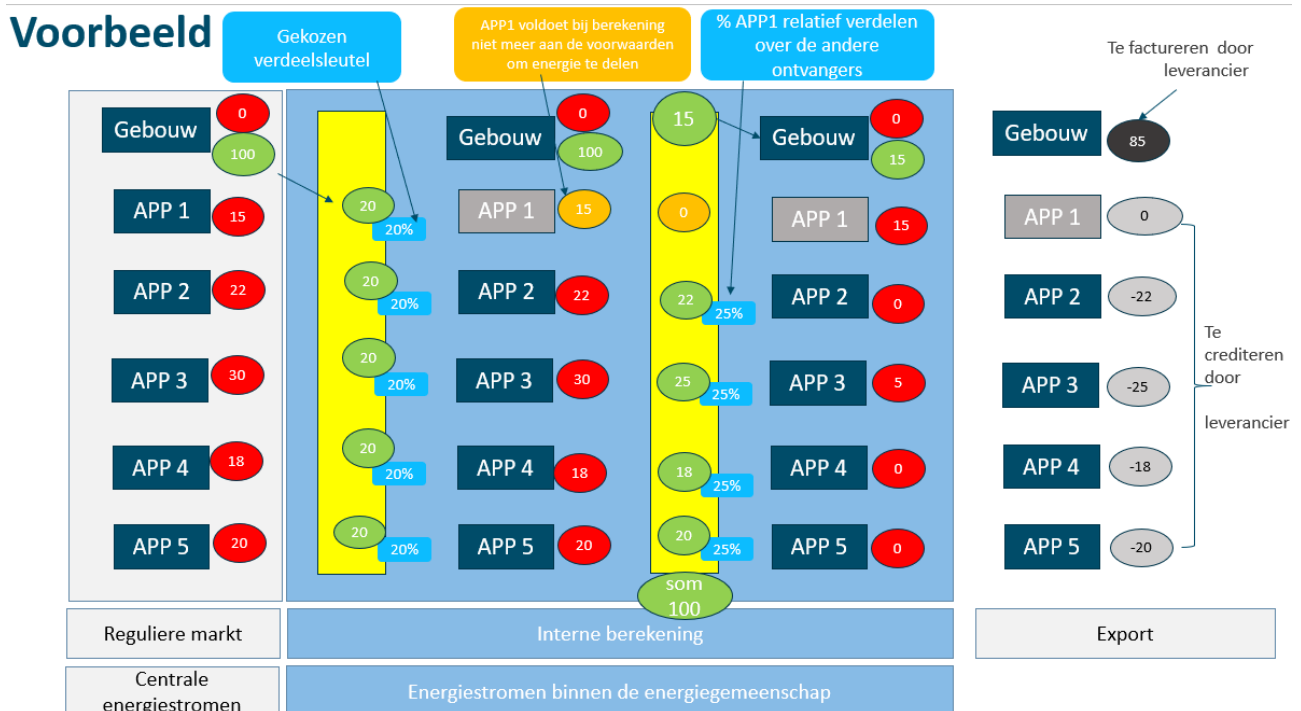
Voorbeeld

Gekozen verdeelsleutel

APP1 voldoet bij berekening niet meer aan de voorwaarden om energie te delen

% APP1 relatief verdelen over de andere ontvangers

Te factureren door leverancier

Gebouw 0 100
APP 1 15
APP 2 22
APP 3 30
APP 4 18
APP 5 20

20 20%
20 20%
20 20%
20 20%
20 20%

Gebouw 0 100
APP 1 15
APP 2 22
APP 3 30
APP 4 18
APP 5 20

15
0
22 25%
25 25%
18 25%
20 25%
som 100

Gebouw 0 15
APP 1 15
APP 2 0
APP 3 5
APP 4 0
APP 5 0

Gebouw 85
APP 1 0
APP 2 -22
APP 3 -25
APP 4 -18
APP 5 -20

Te crediteren door

leverancier

Reguliere markt

Interne berekening

Export

Centrale energiestromen

Energiestromen binnen de energiegemeenschap